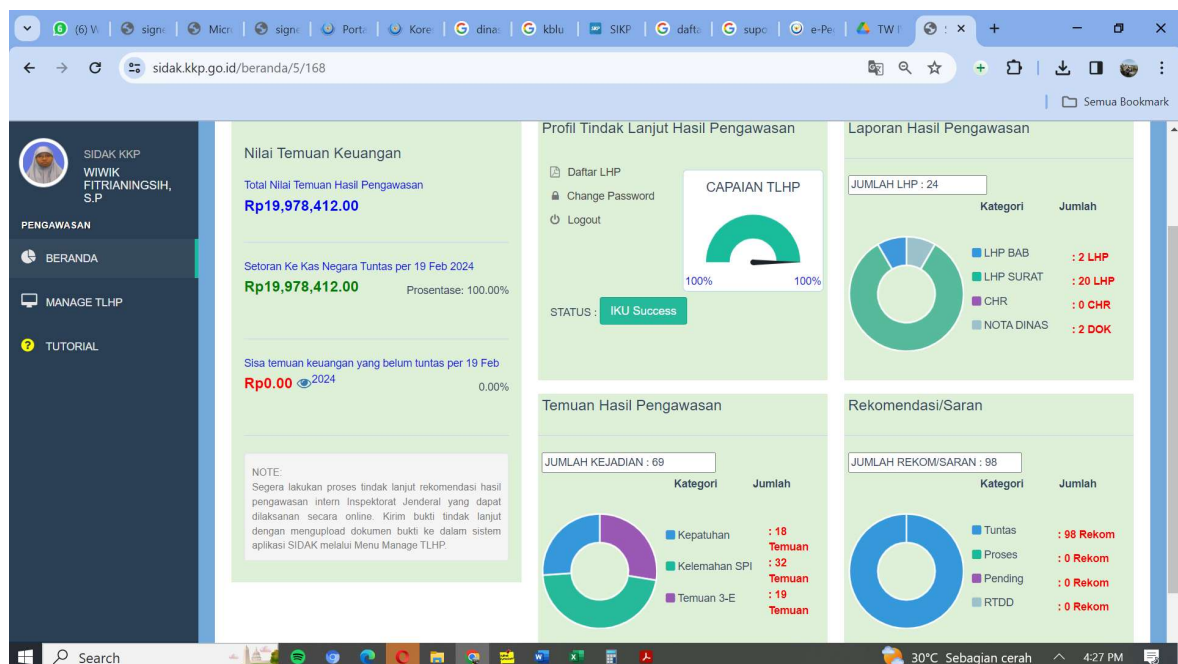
(6) W | signe | Micro | signe | Porta | Korea | dinas | kblu | SIKP | dafta | supo | e-Pe | TW | : ×

sidak.kkp.go.id/beranda/5/168

Semua Bookmark

SIDAK KKP
WIWIK FITRIANINGSIH, S.P

PENGAWASAN

BERANDA

MANAGE TLHP

TUTORIAL

Nilai Temuan Keuangan

Total Nilai Temuan Hasil Pengawasan
Rp19,978,412.00

Setoran Ke Kas Negara Tuntas per 19 Feb 2024
Rp19,978,412.00 Prosentase: 100.00%

Sisa temuan keuangan yang belum tuntas per 19 Feb 2024
Rp0.00 0.00%

NOTE:
Segera lakukan proses tindak lanjut rekomendasi hasil pengawasan intern Inspektorat Jenderal yang dapat dilaksanakan secara online. Kirim bukti tindak lanjut dengan mengupload dokumen bukti ke dalam sistem aplikasi SIDAK melalui Menu Manage TLHP.

Profil Tindak Lanjut Hasil Pengawasan

Daftar LHP
Change Password
Logout

CAPAIAN TLHP
100% 100%

STATUS : IKU Success

Laporan Hasil Pengawasan

JUMLAH LHP : 24

| Kategori | Jumlah |
|---|---|
| LHP BAB | : 2 LHP |
| LHP SURAT | : 20 LHP |
| CHR | : 0 CHR |
| NOTA DINAS | : 2 DOK |

Temuan Hasil Pengawasan

JUMLAH KEJADIAN : 69

| Kategori | Jumlah |
|---|---|
| Kepatuhan | : 18 Temuan |
| Kelemahan SPI | : 32 Temuan |
| Temuan 3-E | : 19 Temuan |

Rekomendasi/Saran

JUMLAH REKOM/SARAN : 98

| Kategori | Jumlah |
|---|---|
| Tuntas | : 98 Rekom |
| Proses | : 0 Rekom |
| Pending | : 0 Rekom |
| RTDD | : 0 Rekom |

Search

30°C Sebagian cerah 4:27 PM